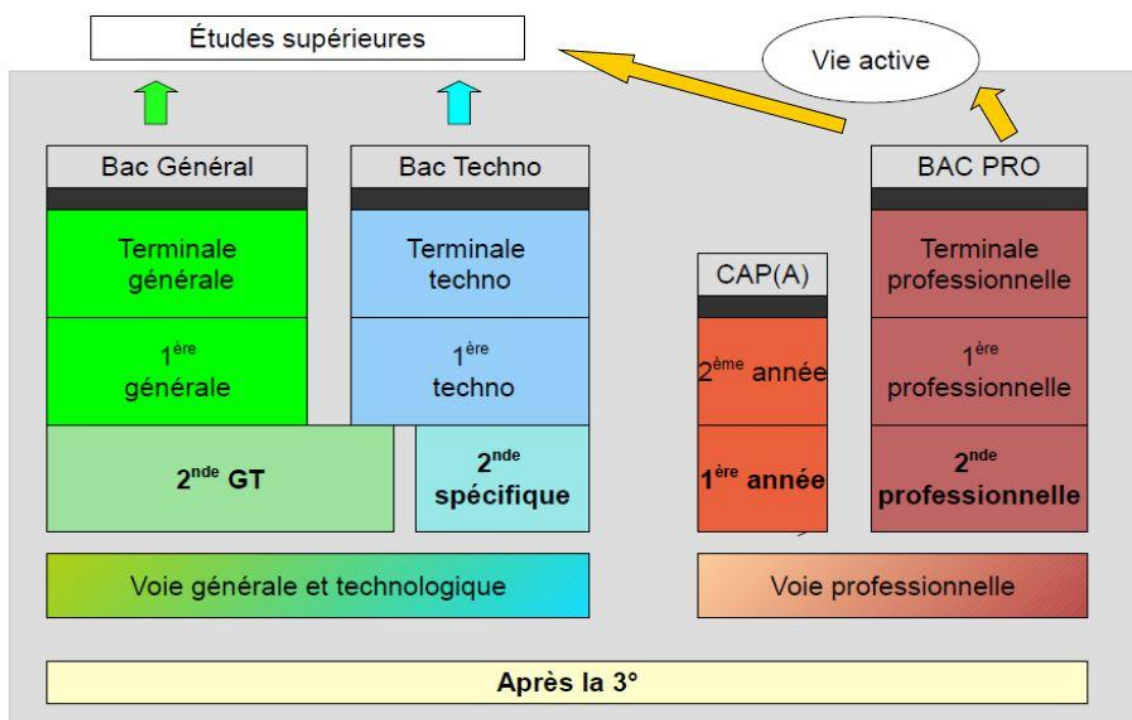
Études supérieures

Vie active

Bac Général

Terminale générale

$1^{ère}$ générale

Bac Techno

Terminale techno

$1^{ère}$ techno

$2^{nde}$ GT

$2^{nde}$ spécifique

CAP(A)

$2^{ème}$ année

$1^{ère}$ année

BAC PRO

Terminale professionnelle

$1^{ère}$ professionnelle

$2^{nde}$ professionnelle

Voie générale et technologique

Voie professionnelle

Après la 3°